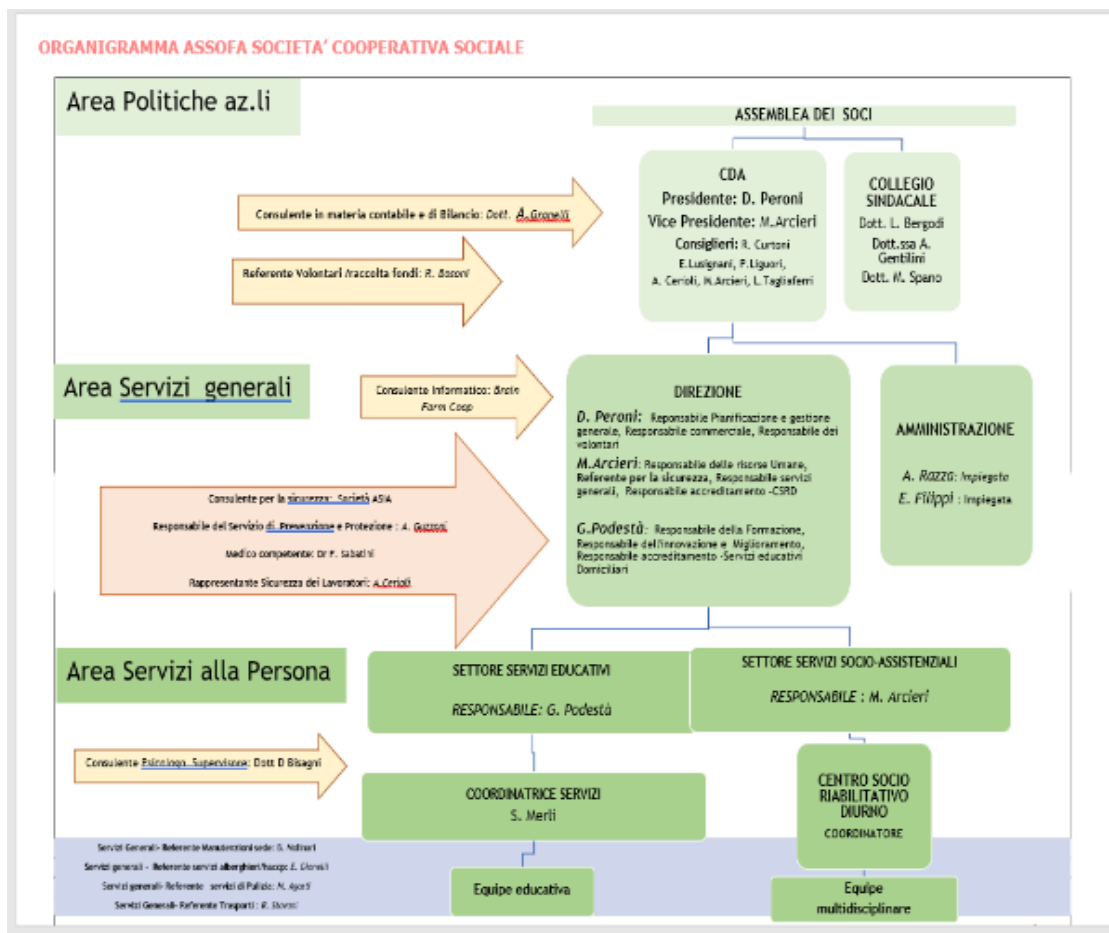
ORGANIGRAMMA ASSOFA SOCIETA' COOPERATIVA SOCIALE

Area Politiche az.li

ASSEMBLEA DEI SOCI

Consulente in materia contabile e di Bilancio: Dott. Å. Gronelli

Referente Volontari /raccolta fondi: R. Bosoni

CDA
Presidente: D. Peroni
Vice Presidente: M.Arcieri
Consiglieri: R. Curtoni E.Lusignani, P.Liguori, A. Cerioli, M.Arcieri, L.Tagliaferri

COLLEGIO SINDACALE
Dott. L. Bergodi
Dott.ssa A. Gentilini
Dott. M. Spano

Area Servizi generali

Consulente Informatico: Brain Farm Coop

DIREZIONE
D. Peroni: Responsabile Pianificazione e gestione generale, Responsabile commerciale, Responsabile dei volontari
M.Arcieri: Responsabile delle risorse Umane, Referente per la sicurezza, Responsabile servizi generali, Responsabile accreditamento -CSRD
G.Podestà: Responsabile della Formazione, Responsabile dell'innovazione e Miglioramento, Responsabile accreditamento -Servizi educativi Domiciliari

AMMINISTRAZIONE
A. Razzo: Impiegata
E. Filippi : Impiegata

Consulente per la sicurezza: Società ASIA
Responsabile del Servizio di Prevenzione e Protezione : A. Guzzoni
Medico competente: Dr F. Sabatini
Rappresentante Sicurezza dei Lavoratori: A.Cerioli

Area Servizi alla Persona

SETTORE SERVIZI EDUCATIVI
RESPONSABILE: G. Podestà

SETTORE SERVIZI SOCIO-ASSISTENZIALI
RESPONSABILE : M. Arcieri

Consulente Psicologo, Supervisore: Dott D Bisagni

COORDINATRICE SERVIZI
S. Merli

CENTRO SOCIO RIABILITATIVO DIURNO
COORDINATORE

Servizi Generali- Referente Manutenzioni sede: G. Molinari
Servizi generali - Referente servizi alberghieri/haccp: E. Gloresi
Servizi generali- Referente servizi di Pulizie: N. Ajooti
Servizi Generali- Referente Trasporti: R. Bosoni

Equipe educativa

Equipe multidisciplinare